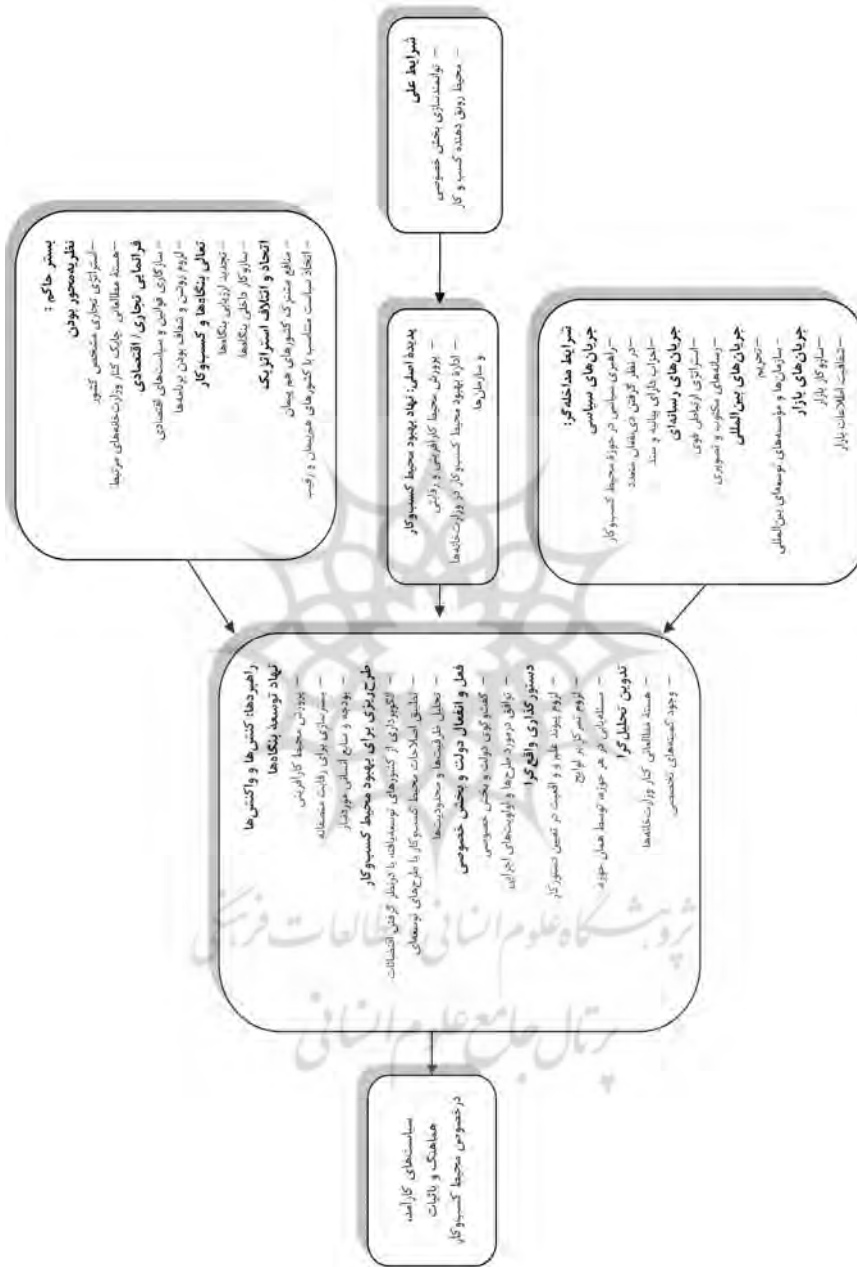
شرایط علی
— توانمندسازی بخش خصوصی
— محیط رونق دهنده کسب و کار

بستر حاکم:
نظریه‌محور بودن
—استراتژی تجاری مشخص کشور
—هسته مطالعاتی جایگاه کار وزارت‌خانه‌های مرتبط
فراتحلیلی تجاری/اقتصادی
—سازگاری قوانین و سیاست‌های اقتصادی
—لزوم روشن و شفاف بودن برنامه‌ها
تعالی بنگاه‌ها و کسب‌وکار
—تجدید ارزیابی بنگاه‌ها
—بازوکار داخلی بنگاه‌ها
اتحاد و ائتلاف استراتژیک
—منافع مشترک کشورهای هم پیمان
—اتخاذ سیاست متناسب با کشورهای همسایه و رقیب

پدیده اصلی: نهاد بهبود محیط کسب‌وکار
— پرورش محیط کارآفرینی و دانش
— اداره بهبود محیط کسب‌وکار در وزارت‌خانه‌ها و سازمان‌ها

شرایط مداخله‌گر:
جریان‌های سیاسی
—راهبری سیاسی در حوزه محیط کسب‌وکار
—در نظر گرفتن ذی‌نفعان متعدد
—احزاب دارای پیاده و سند
جریان‌های رسانه‌ای
—استراتژی ارتباطی قوی
—رسانه‌های مکتوب و تصویری
جریان‌های بین‌المللی
—تحریم
—سازمان‌ها و موسسه‌های توسعه‌ای بین‌المللی
جریان‌های بازار
—سازوکار بازار
—شفافیت اطلاعات بازار

راهبردها، کنش‌ها و واکنش‌ها
نهاد توسعه بنگاه‌ها
— پرورش محیط کارآفرینی
— بسترسازی برای رقابت منصفانه
— بودجه و منابع انسانی موردنیاز
طرح‌ریزی برای بهبود محیط کسب‌وکار
— الگوبرداری از کشورهای توسعه‌یافته با درنظر گرفتن اقتضائات
— تطبیق اصلاحات محیط کسب‌وکار با طرح‌های توسعه‌ای
— تحلیل ظرفیت‌ها و محدودیت‌ها
فعل و انفعال دولت و بخش خصوصی
— گفتگوی دولت و بخش خصوصی
— توافق درمورد طرح‌ها و اولویت‌های اجرایی
دستورکاری واقع‌گرا
— لزوم پیوند علم و اولویت در تعیین دستورکار
— لزوم تمرکز بر لوایح
— سنجش در هر حوزه توسط عمل خود
تدوین تحلیل‌گرا
— هسته مطالعاتی کار وزارت‌خانه‌ها
— وجود کمیته‌های تخصصی

سیاست‌های کارآمد، هماهنگ و باثبات درخصوص محیط کسب‌وکار

پژوهشگاه علوم انسانی و مطالعات فرهنگی
پرتال جامع علوم انسانی